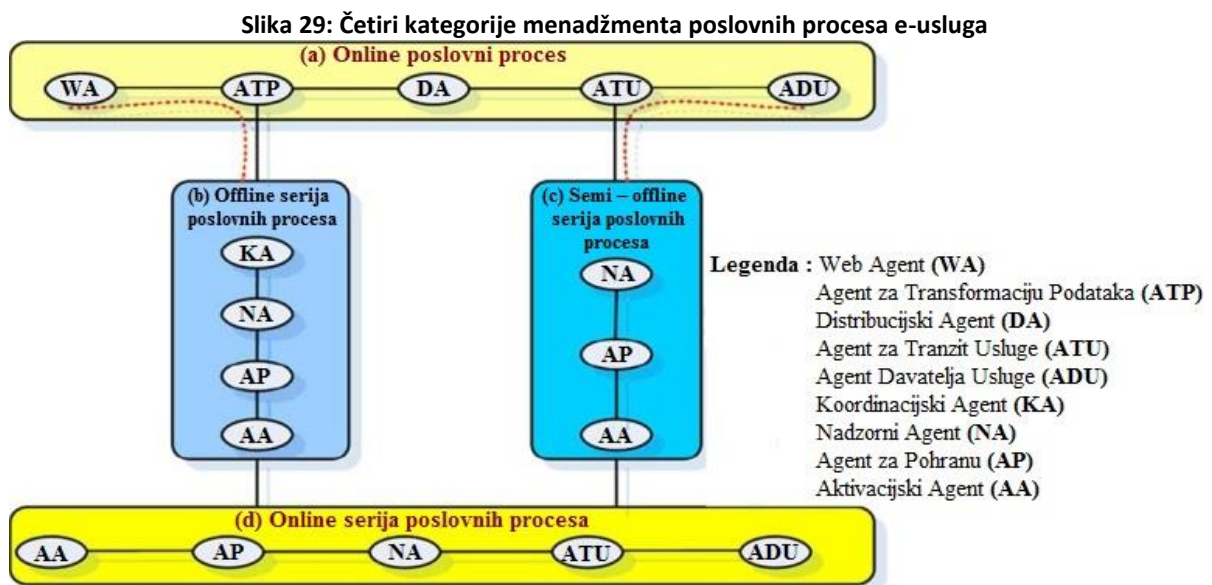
Slika 29: Četiri kategorije menadžmenta poslovnih procesa e-usluga

(a) Online poslovni proces

WA ATP DA ATU ADU

(b) Offline serija poslovnih procesa

KA
NA
AP
AA

(c) Semi – offline serija poslovnih procesa

NA
AP
AA

Legenda : Web Agent (WA)
Agent za Transformaciju Podataka (ATP)
Distribucijski Agent (DA)
Agent za Tranzit Usluge (ATU)
Agent Davatelja Usluge (ADU)
Koordinacijski Agent (KA)
Nadzorni Agent (NA)
Agent za Pohranu (AP)
Aktivacijski Agent (AA)

(d) Online serija poslovnih procesa

AA AP NA ATU ADU